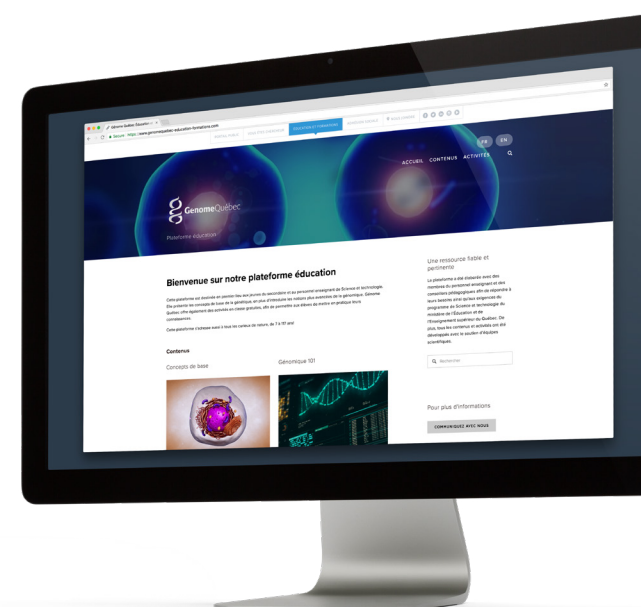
Génome Québec | Éducatio ×

Sécurisé https://www.genomequebec-education-formations.com

PORTAIL PUBLIC | MILIEU DE L'ENSEIGNEMENT | ÉDUCATION ET FORMATIONS | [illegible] | NOUS JOINDRE

FR EN

ACCUEIL CONTENUS ACTIVITÉS

GenomeQuébec

Plateforme éducation

Bienvenue sur notre plateforme éducation

Cette plateforme est destinée en premier lieu aux jeunes du secondaire et au personnel enseignant de Science et technologie. Elle présente les concepts de base de la génétique, en plus d'introduire les notions plus avancées de la génomique. Génome Québec offre également des activités en classe gratuites, afin de permettre aux élèves de mettre en pratique leurs connaissances.

Cette plateforme s'adresse aussi à tous les curieux de nature, de 7 à 97 ans!

Contenus

Concepts de base

Génomique 101

Une ressource fiable et pertinente

La plateforme a été élaborée avec des membres du personnel enseignant et des conseillers pédagogiques afin de répondre à leurs besoins ainsi qu'aux exigences du programme de Science et technologie du ministère de l'Éducation et de l'Enseignement supérieur du Québec. De plus, tous les contenus et activités ont été développés avec le soutien d'équipes scientifiques.

Rechercher

Pour plus d'informations

COMMUNIQUEZ AVEC NOUS